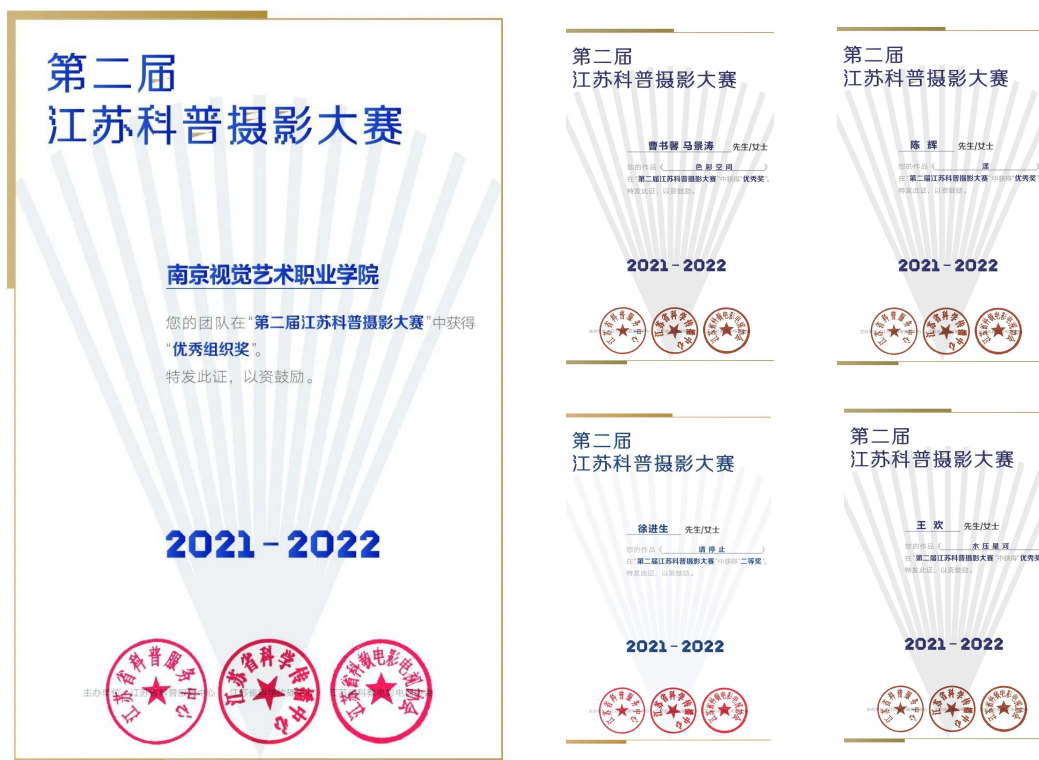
第二届
江苏科普摄影大赛

南京视觉艺术职业学院

您的团队在"第二届江苏科普摄影大赛"中获得"优秀组织奖"。
特发此证，以资鼓励。

2021 - 2022

主办单位：江苏省科普服务中心 江苏省科学传播中心 江苏省科教电影电视协会

江苏省科普服务中心
江苏省科学传播中心
江苏省科教电影电视协会

第二届
江苏科普摄影大赛

曹书馨 马景涛 先生/女士

您的作品《 色彩空间 》
在"第二届江苏科普摄影大赛"中获得"优秀奖"。
特发此证，以资鼓励。

2021 - 2022

第二届
江苏科普摄影大赛

陈 辉 先生/女士

您的作品《 渡 》
在"第二届江苏科普摄影大赛"中获得"优秀奖"。
特发此证，以资鼓励。

2021 - 2022

第二届
江苏科普摄影大赛

徐进生 先生/女士

您的作品《 请停止 》
在"第二届江苏科普摄影大赛"中获得"二等奖"。
特发此证，以资鼓励。

2021 - 2022

第二届
江苏科普摄影大赛

王 欢 先生/女士

您的作品《 水压星河 》
在"第二届江苏科普摄影大赛"中获得"优秀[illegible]
特发此证，以资鼓励。

2021 - 2022